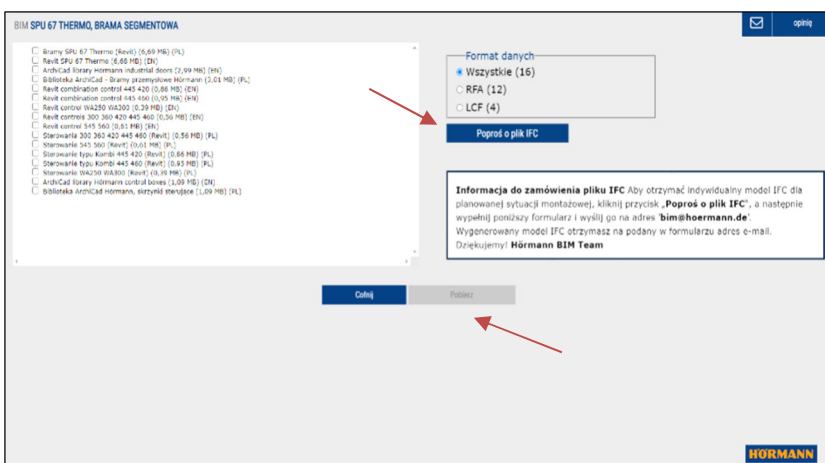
BIM SPU 67 THERMO, BRAMA SEGMENTOWA

opinię

Bramy SPU 67 Thermo (Revit) (6,69 MB) (PL)
Revit SPU 67 Thermo (6,68 MB) (EN)
ArchiCad library Hörmann industrial doors (2,99 MB) (EN)
Biblioteka ArchiCad - Bramy przemysłowe Hörmann (3,01 MB) (PL)
Revit combination control 445 420 (0,86 MB) (EN)
Revit combination control 445 460 (0,95 MB) (EN)
Revit control WA250 WA300 (0.39 MB) (EN)
Revit controls 300 360 420 445 460 (0,56 MB) (EN)
Revit control 545 560 (0,61 MB) (EN)
Sterowania 300 360 420 445 460 (Revit) (0,56 MB) (PL)
Sterowania 545 560 (Revit) (0,61 MB) (PL)
Sterowanie typu Kombi 445 420 (Revit) (0,86 MB) (PL)
Sterowanie typu Kombi 445 460 (Revit) (0,95 MB) (PL)
Sterowania WA250 WA300 (Revit) (0,39 MB) (PL)
ArchiCad library Hörmann control boxes (1,09 MB) (EN)
Biblioteka ArchiCad Hörmann, skrzynki sterujące (1,09 MB) (PL)

Format danych
Wszystkie (16)
RFA (12)
LCF (4)

Poproś o plik IFC

Informacja do zamówienia pliku IFC Aby otrzymać indywidualny model IFC dla planowanej sytuacji montażowej, kliknij przycisk „Poproś o plik IFC", a następnie wypełnij poniższy formularz i wyślij go na adres 'bim@hoermann.de'. Wygenerowany model IFC otrzymasz na podany w formularzu adres e-mail. Dziękujemy! Hörmann BIM Team

Cofnij

Pobierz

HÖRMANN